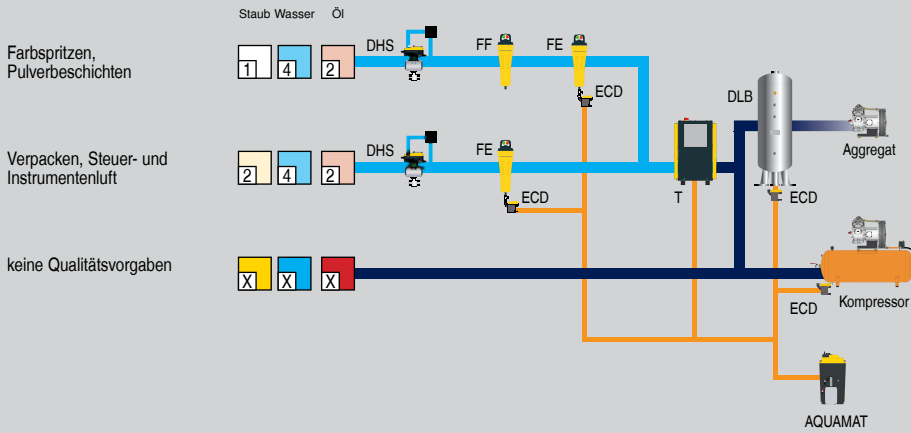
Staub Wasser Öl

Farbspritzen, Pulverbeschichten

1 4 2

DHS FF FE

ECD

DLB

Aggregat

Verpacken, Steuer- und Instrumentenluft

2 4 2

DHS FE

ECD

T

ECD

keine Qualitätsvorgaben

X X X

ECD

Kompressor

AQUAMAT